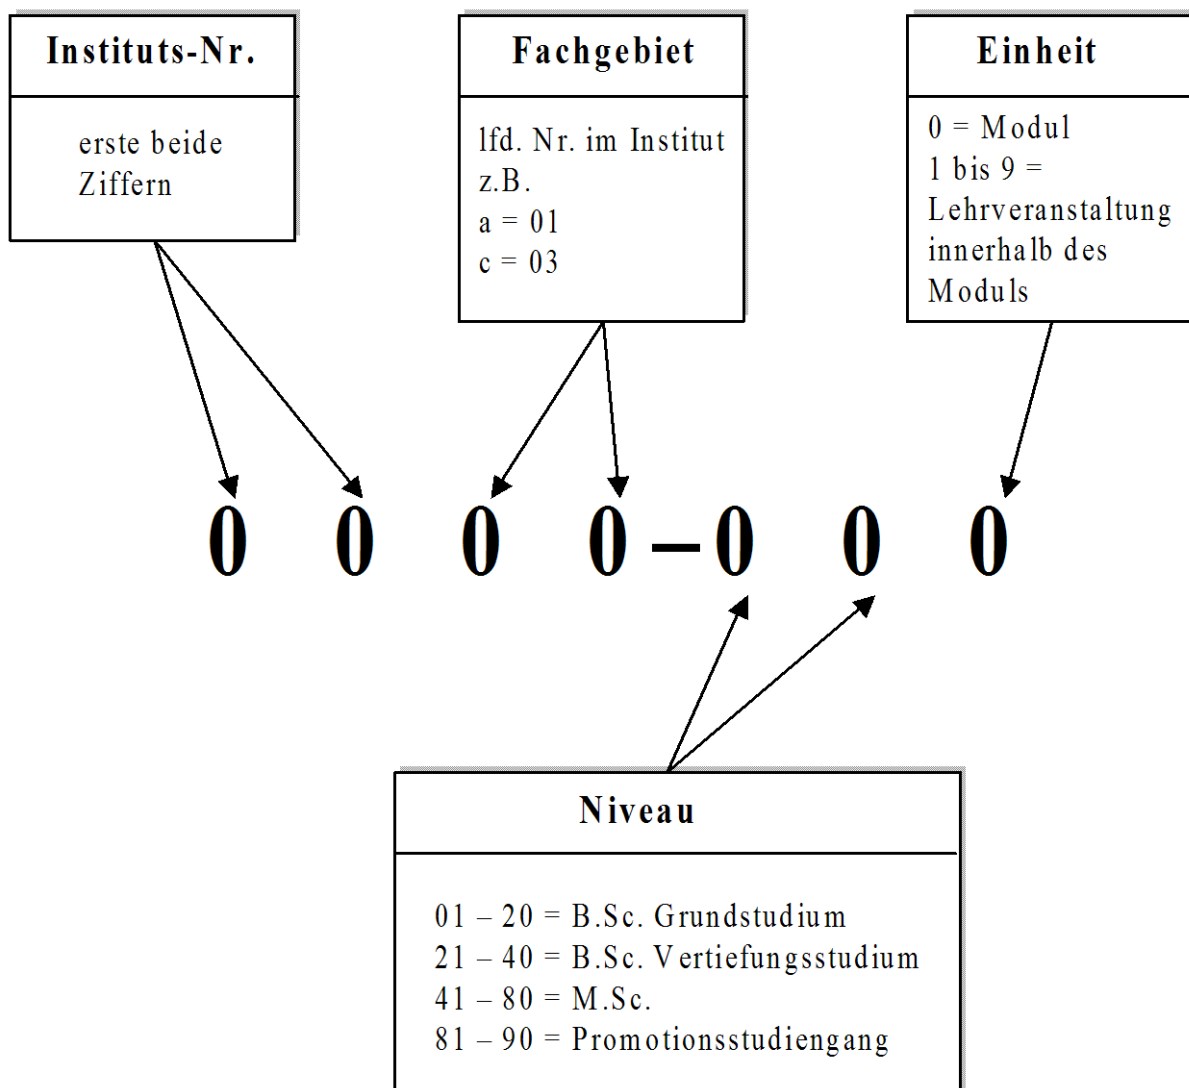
Instituts-Nr.

erste beide Ziffern

Fachgebiet

lfd. Nr. im Institut
z.B.
a = 01
c = 03

Einheit

0 = Modul
1 bis 9 = Lehrveranstaltung innerhalb des Moduls

0 0 0 0 – 0 0 0

Niveau

01 – 20 = B.Sc. Grundstudium
21 – 40 = B.Sc. Vertiefungsstudium
41 – 80 = M.Sc.
81 – 90 = Promotionsstudiengang